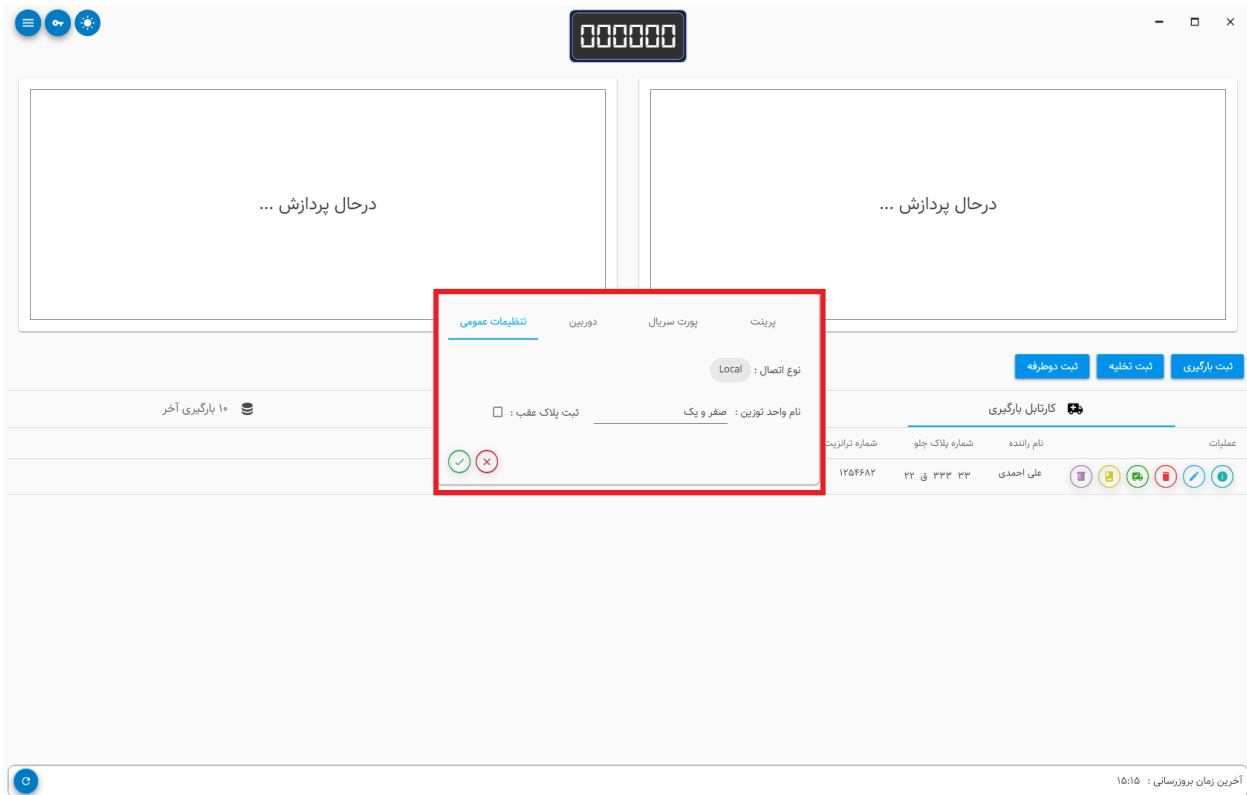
000000

درحال پردازش ...

درحال پردازش ...

پرینت
پورت سریال
دوربین
تنظیمات عمومی

نوع اتصال : Local

نام واحد توزین : صفر و یک
ثبت پلاک عقب :

ثبت بارگیری
ثبت تخلیه
ثبت دوطرفه

کارتابل بارگیری
۱۰ بارگیری آخر

| عملیات | نام راننده | شماره پلاک جلو | شماره ترانزیت |
|---|---|---|---|
| | علی احمدی | ۳۳ ۳۳۳ ق ۲۲ | ۱۲۵۴۶۸۲ |

آخرین زمان بروزرسانی : ۱۵:۱۵